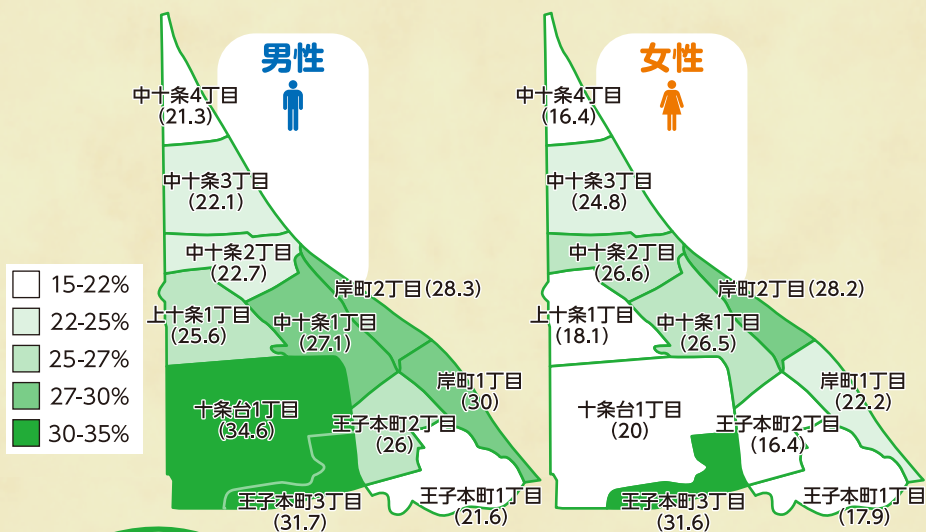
男性

中十条4丁目
(21.3)
中十条3丁目
(22.1)
中十条2丁目
(22.7)
上十条1丁目
(25.6)
中十条1丁目
(27.1)
岸町2丁目(28.3)
岸町1丁目
(30)
十条台1丁目
(34.6)
王子本町2丁目
(26)
王子本町3丁目
(31.7)
王子本町1丁目
(21.6)

15-22%
22-25%
25-27%
27-30%
30-35%

女性

中十条4丁目
(16.4)
中十条3丁目
(24.8)
中十条2丁目
(26.6)
岸町2丁目(28.2)
上十条1丁目
(18.1)
中十条1丁目
(26.5)
岸町1丁目
(22.2)
十条台1丁目
(20)
王子本町2丁目
(16.4)
王子本町3丁目
(31.6)
王子本町1丁目
(17.9)